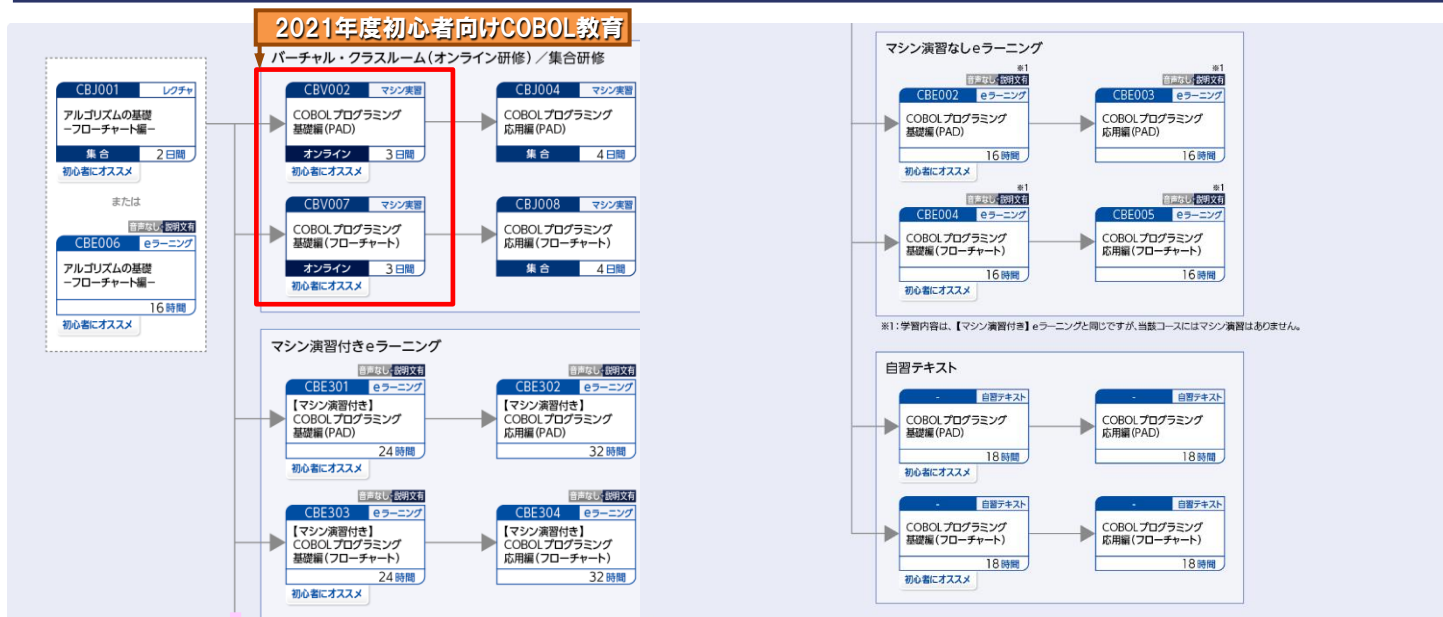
2021年度初心者向けCOBOL教育

CBJ001 レクチャ
アルゴリズムの基礎 −フローチャート編−
集合 2日間
初心者にオススメ

または

音声なし 説明文有
CBE006 eラーニング
アルゴリズムの基礎 −フローチャート編−
16時間
初心者にオススメ

バーチャル・クラスルーム(オンライン研修)/集合研修

CBV002 マシン実習
COBOLプログラミング 基礎編(PAD)
オンライン 3日間
初心者にオススメ

CBJ004 マシン実習
COBOLプログラミング 応用編(PAD)
集合 4日間

CBV007 マシン実習
COBOLプログラミング 基礎編(フローチャート)
オンライン 3日間
初心者にオススメ

CBJ008 マシン実習
COBOLプログラミング 応用編(フローチャート)
集合 4日間

マシン演習付きeラーニング

音声なし 説明文有
CBE301 eラーニング
【マシン演習付き】 COBOLプログラミング 基礎編(PAD)
24時間
初心者にオススメ

音声なし 説明文有
CBE302 eラーニング
【マシン演習付き】 COBOLプログラミング 応用編(PAD)
32時間

音声なし 説明文有
CBE303 eラーニング
【マシン演習付き】 COBOLプログラミング 基礎編(フローチャート)
24時間
初心者にオススメ

音声なし 説明文有
CBE304 eラーニング
【マシン演習付き】 COBOLプログラミング 応用編(フローチャート)
32時間

マシン演習なしeラーニング

※1
音声なし 説明文有
CBE002 eラーニング
COBOLプログラミング 基礎編(PAD)
16時間
初心者にオススメ

※1
音声なし 説明文有
CBE003 eラーニング
COBOLプログラミング 応用編(PAD)
16時間

※1
音声なし 説明文有
CBE004 eラーニング
COBOLプログラミング 基礎編(フローチャート)
16時間
初心者にオススメ

※1
音声なし 説明文有
CBE005 eラーニング
COBOLプログラミング 応用編(フローチャート)
16時間

※1:学習内容は、【マシン演習付き】eラーニングと同じですが、当該コースにはマシン演習はありません。

自習テキスト

- 自習テキスト
COBOLプログラミング 基礎編(PAD)
18時間
初心者にオススメ

- 自習テキスト
COBOLプログラミング 応用編(PAD)
18時間

- 自習テキスト
COBOLプログラミング 基礎編(フローチャート)
18時間
初心者にオススメ

- 自習テキスト
COBOLプログラミング 応用編(フローチャート)
18時間